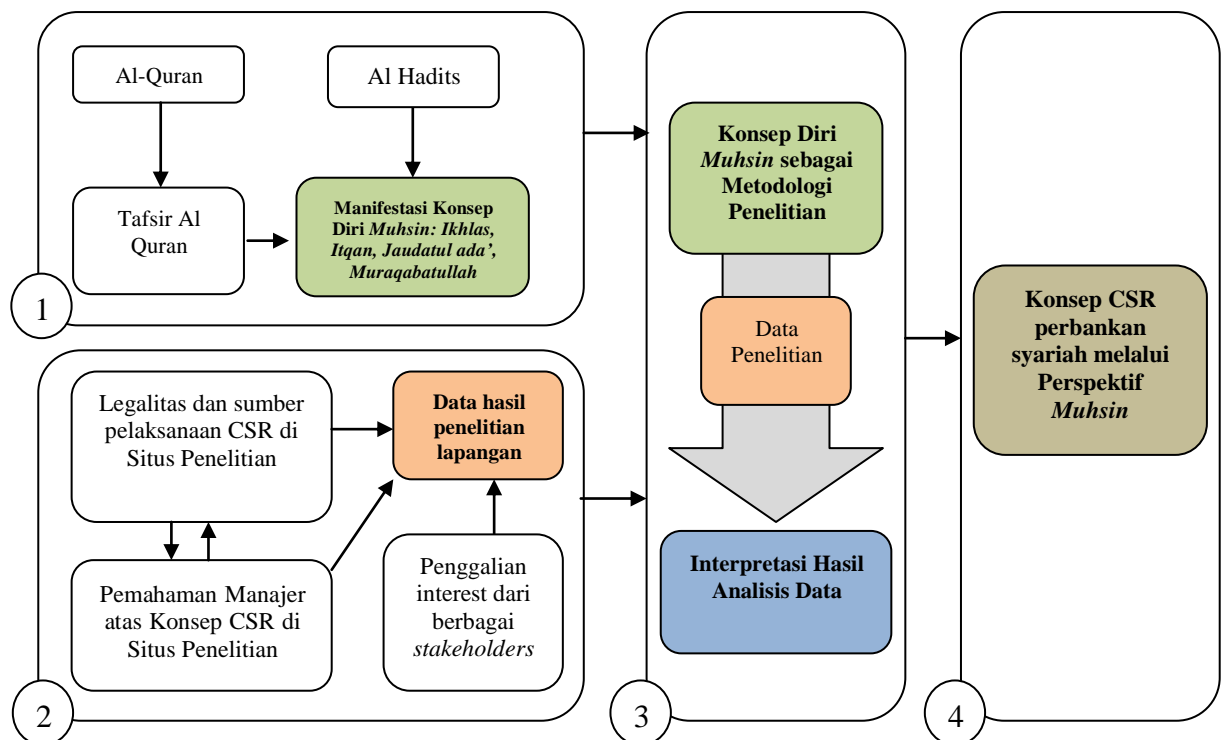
Al-Quran

Al Hadits

Tafsir Al Quran

Manifestasi Konsep Diri Muhsin: Ikhlas, Itqan, Jaudatul ada', Muraqabatullah

1

Legalitas dan sumber pelaksanaan CSR di Situs Penelitian

Data hasil penelitian lapangan

Pemahaman Manajer atas Konsep CSR di Situs Penelitian

Penggalian interest dari berbagai stakeholders

2

Konsep Diri Muhsin sebagai Metodologi Penelitian

Data Penelitian

Interpretasi Hasil Analisis Data

3

Konsep CSR perbankan syariah melalui Perspektif Muhsin

4